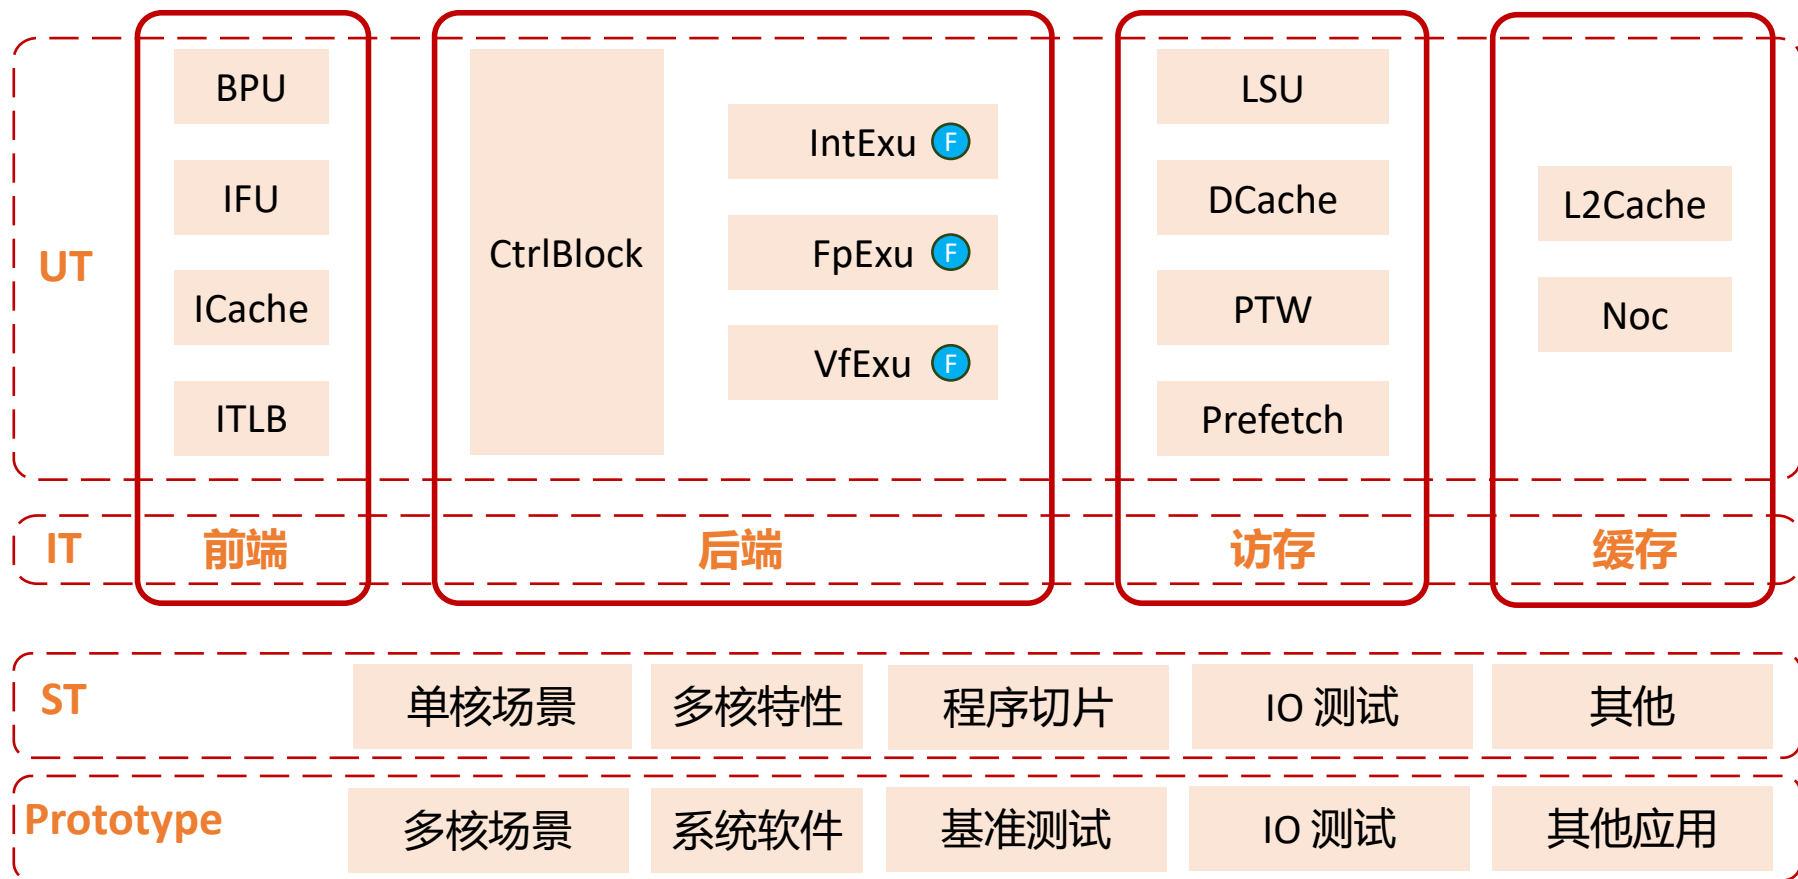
UT

BPU

IFU

ICache

ITLB

CtrlBlock

IntExu F

FpExu F

VfExu F

LSU

DCache

PTW

Prefetch

L2Cache

Noc

IT

前端

后端

访存

缓存

ST

单核场景

多核特性

程序切片

IO 测试

其他

Prototype

多核场景

系统软件

基准测试

IO 测试

其他应用